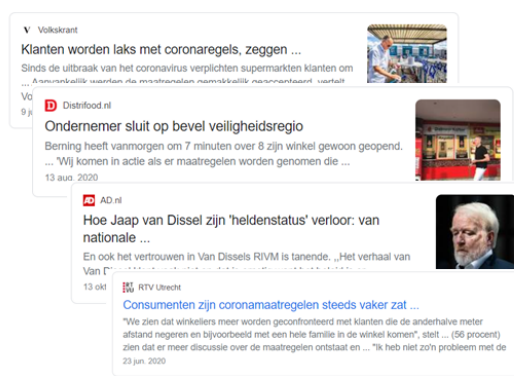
Volkskrant
Klanten worden laks met coronaregels, zeggen ...
Sinds de uitbraak van het coronavirus verplichten supermarkten klanten om ... Aanvankelijk werden de maatregelen gemakkelijk geaccepteerd, vertelt ...
Vo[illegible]
9 ju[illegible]

Distrifood.nl
Ondernemer sluit op bevel veiligheidsregio
Berning heeft vanmorgen om 7 minuten over 8 zijn winkel gewoon geopend. ... 'Wij komen in actie als er maatregelen worden genomen die ...
13 aug. 2020

AD.nl
Hoe Jaap van Dissel zijn 'heldenstatus' verloor: van nationale ...
En ook het vertrouwen in Van Dissels RIVM is tanende. ,,Het verhaal van Van D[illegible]
13 okt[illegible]

RTV Utrecht
Consumenten zijn coronamaatregelen steeds vaker zat ...
"We zien dat winkeliers meer worden geconfronteerd met klanten die de anderhalve meter afstand negeren en bijvoorbeeld met een hele familie in de winkel komen", stelt ... (56 procent) zien dat er meer discussie over de maatregelen ontstaat en ... "Ik heb niet zo'n probleem met de
23 jun. 2020